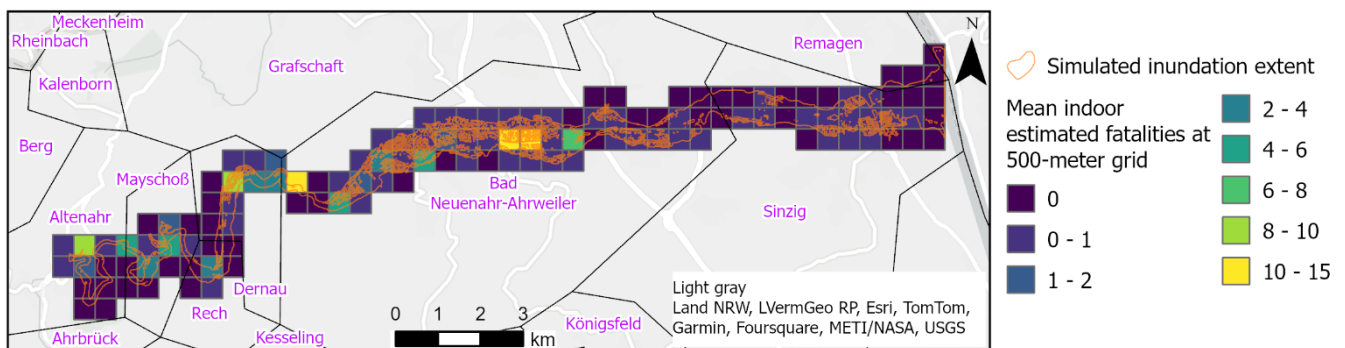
Meckenheim
Rheinbach
Kalenborn
Grafschaft
Remagen
Berg
Mayschoß
Altenahr
Bad Neuenahr-Ahrweiler
Sinzig
Dernau
Rech
Kesseling
Ahrbrück
Königsfeld
0 1 2 3 km
N

Light gray
Land NRW, LVermGeo RP, Esri, TomTom, Garmin, Foursquare, METI/NASA, USGS

Simulated inundation extent

Mean indoor estimated fatalities at 500-meter grid

| | |
|---|---|
| 0 | 2 - 4 |
| 0 - 1 | 4 - 6 |
| 1 - 2 | 6 - 8 |
| | 8 - 10 |
| | 10 - 15 |